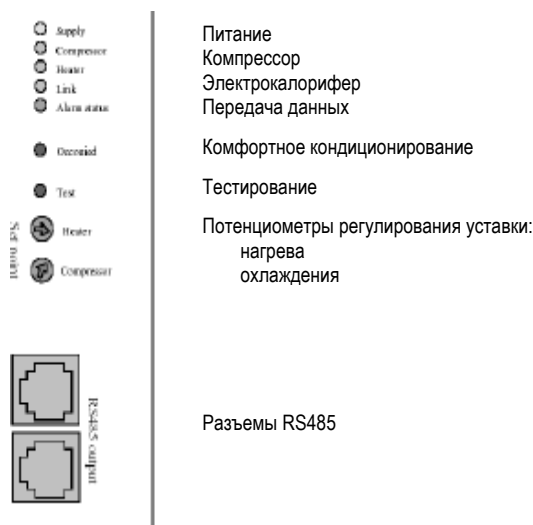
Supply
Compressor
Heater
Link
Alarm status

Occupied

Test

Set point

Heater

Compressor

RS485 output

Питание
Компрессор
Электрокалорифер
Передача данных

Комфортное кондиционирование

Тестирование

Потенциометры регулирования уставки:
нагрева
охлаждения

Разъемы RS485